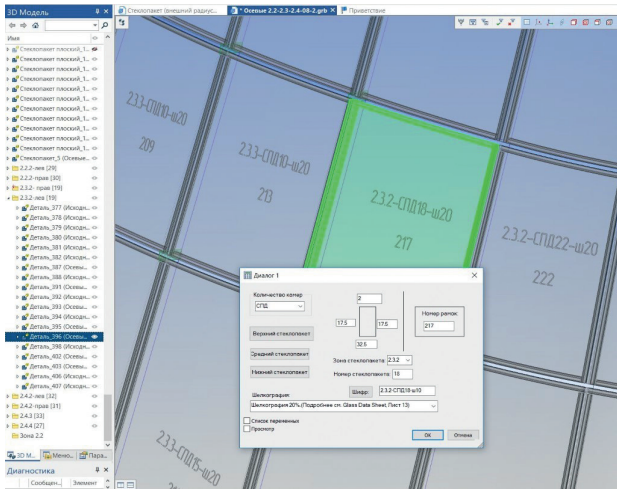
3D Модель
Имя
Стеклопакет плоский_1...
Стеклопакет плоский_1...
Стеклопакет плоский_1...
Стеклопакет плоский_1...
Стеклопакет плоский_1...
Стеклопакет плоский_1...
Стеклопакет плоский_1...
Стеклопакет плоский_1...
Стеклопакет плоский_1...
Стеклопакет плоский_1...
Стеклопакет плоский_1...
Стеклопакет_5 (Осевые...
2.2.2-лев [29]
2.2.2-прав [30]
2.3.2- прав [19]
2.3.2-лев [19]
Деталь_377 (Исходн...
Деталь_378 (Исходн...
Деталь_379 (Исходн...
Деталь_380 (Исходн...
Деталь_381 (Исходн...
Деталь_382 (Исходн...
Деталь_387 (Осевы...
Деталь_388 (Исходн...
Деталь_391 (Осевы...
Деталь_392 (Исходн...
Деталь_393 (Исходн...
Деталь_394 (Исходн...
Деталь_395 (Осевы...
Деталь_396 (Осевы...
Деталь_398 (Исходн...
Деталь_402 (Осевы...
Деталь_403 (Осевы...
Деталь_406 (Исходн...
Деталь_407 (Исходн...
2.4.2-лев [32]
2.4.2-прав [31]
2.4.3 [33]
2.4.4 [27]
Зона 2.2
3D M... Мено... Пара...
Диагностика
Сообщен... Элемент

Стеклопакет (внешний радиус... * Осевые 2.2-2.3-2.4-08-2.grb Приветствие

2.3-СПД10-ш20
209
2.3-СПД10-ш20
213
2.3.2-СПД18-ш20
217
2.3.2-СПД22-ш20
222
2.3-СПД15-ш20

Диалог 1
Количество камер
СПД
2
17.5
17.5
32.5
Номер рамок
217
Верхний стеклопакет
Средний стеклопакет
Нижний стеклопакет
Зона стеклопакета 2.3.2
Номер стеклопакета 18
Шифр 2.3.2-СПД18-ш20
Шелкография
Шелкография 20% (Подробнее см. Glass Data Sheet, Лист 13)
Список переменных
Просмотр
ОК Отмена